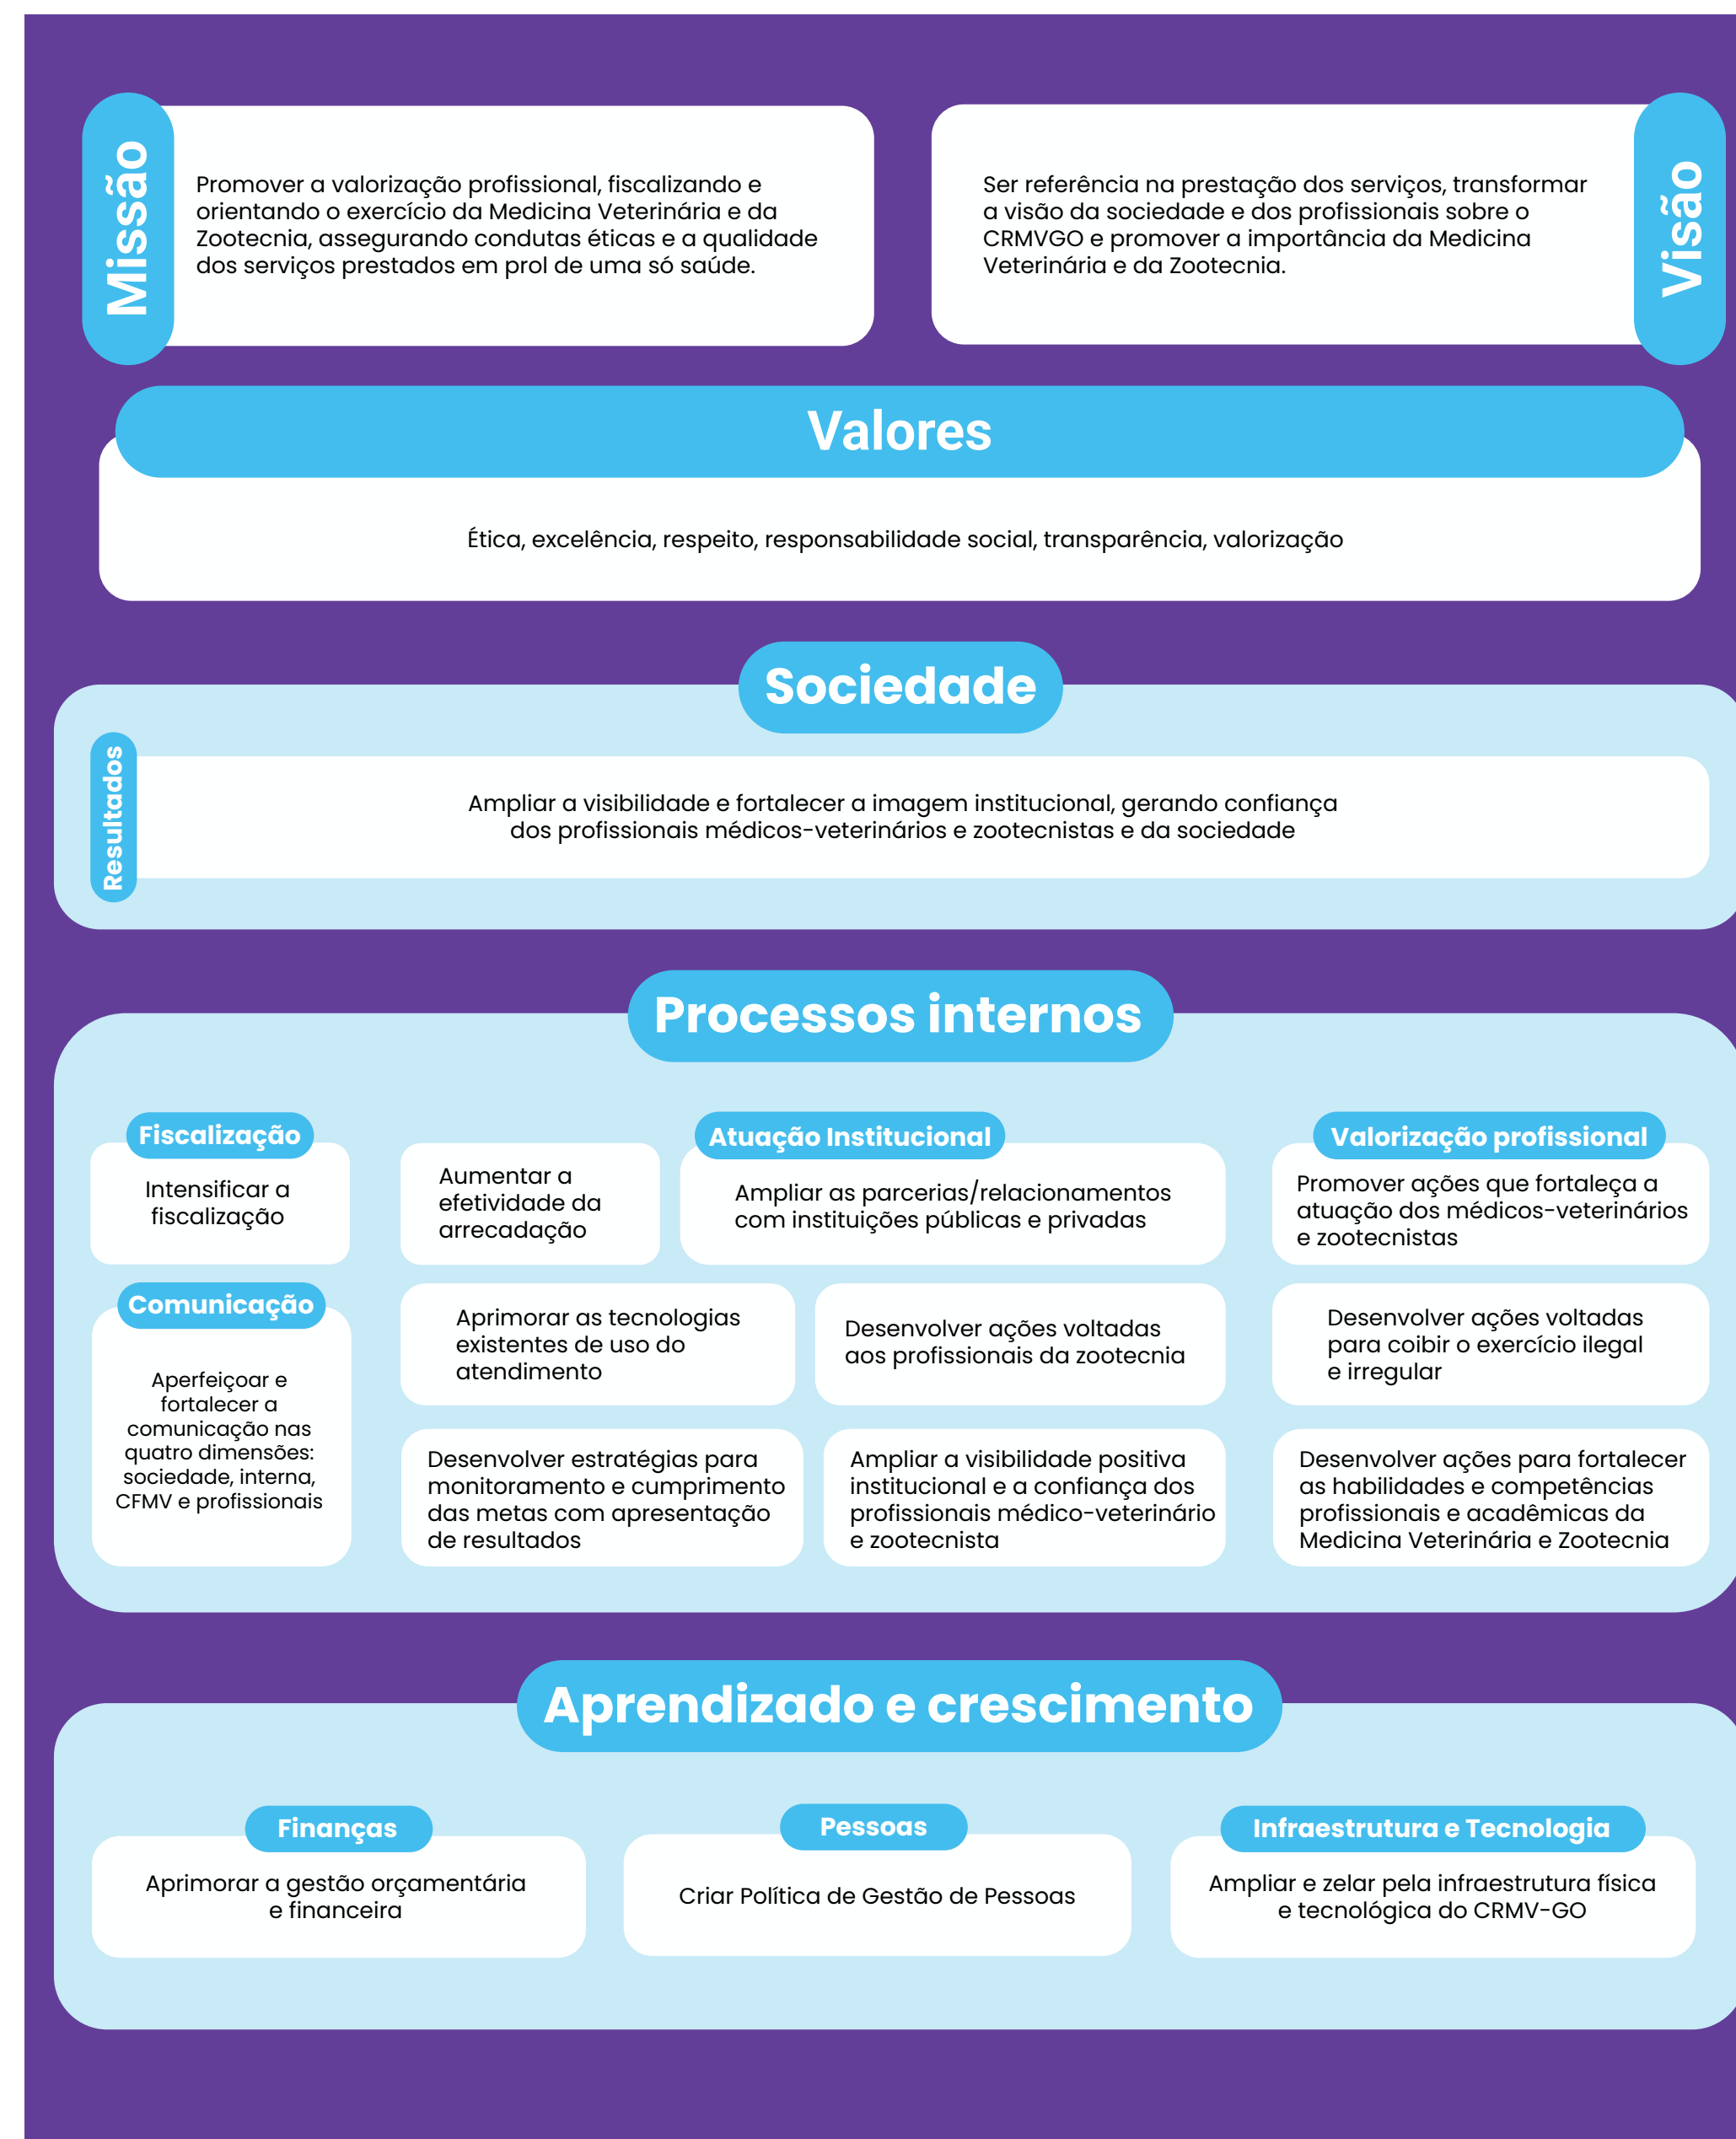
Missão

Promover a valorização profissional, fiscalizando e orientando o exercício da Medicina Veterinária e da Zootecnia, assegurando condutas éticas e a qualidade dos serviços prestados em prol de uma só saúde.

Ser referência na prestação dos serviços, transformar a visão da sociedade e dos profissionais sobre o CRMVGO e promover a importância da Medicina Veterinária e da Zootecnia.

Visão

Valores

Ética, excelência, respeito, responsabilidade social, transparência, valorização

Sociedade

Resultados

Ampliar a visibilidade e fortalecer a imagem institucional, gerando confiança dos profissionais médicos-veterinários e zootecnistas e da sociedade

Processos internos

Fiscalização

Intensificar a fiscalização

Aumentar a efetividade da arrecadação

Atuação Institucional

Ampliar as parcerias/relacionamentos com instituições públicas e privadas

Valorização profissional

Promover ações que fortaleça a atuação dos médicos-veterinários e zootecnistas

Comunicação

Aperfeiçoar e fortalecer a comunicação nas quatro dimensões: sociedade, interna, CFMV e profissionais

Aprimorar as tecnologias existentes de uso do atendimento

Desenvolver ações voltadas aos profissionais da zootecnia

Desenvolver ações voltadas para coibir o exercício ilegal e irregular

Desenvolver estratégias para monitoramento e cumprimento das metas com apresentação de resultados

Ampliar a visibilidade positiva institucional e a confiança dos profissionais médico-veterinário e zootecnista

Desenvolver ações para fortalecer as habilidades e competências profissionais e acadêmicas da Medicina Veterinária e Zootecnia

Aprendizado e crescimento

Finanças

Aprimorar a gestão orçamentária e financeira

Pessoas

Criar Política de Gestão de Pessoas

Infraestrutura e Tecnologia

Ampliar e zelar pela infraestrutura física e tecnológica do CRMV-GO